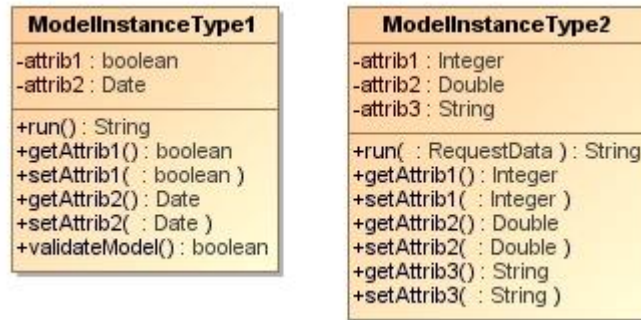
ModelInstanceType1

-attrib1 : boolean
-attrib2 : Date

+run() : String
+getAttrib1() : boolean
+setAttrib1( : boolean )
+getAttrib2() : Date
+setAttrib2( : Date )
+validateModel() : boolean

ModelInstanceType2

-attrib1 : Integer
-attrib2 : Double
-attrib3 : String

+run( : RequestData ) : String
+getAttrib1() : Integer
+setAttrib1( : Integer )
+getAttrib2() : Double
+setAttrib2( : Double )
+getAttrib3() : String
+setAttrib3( : String )